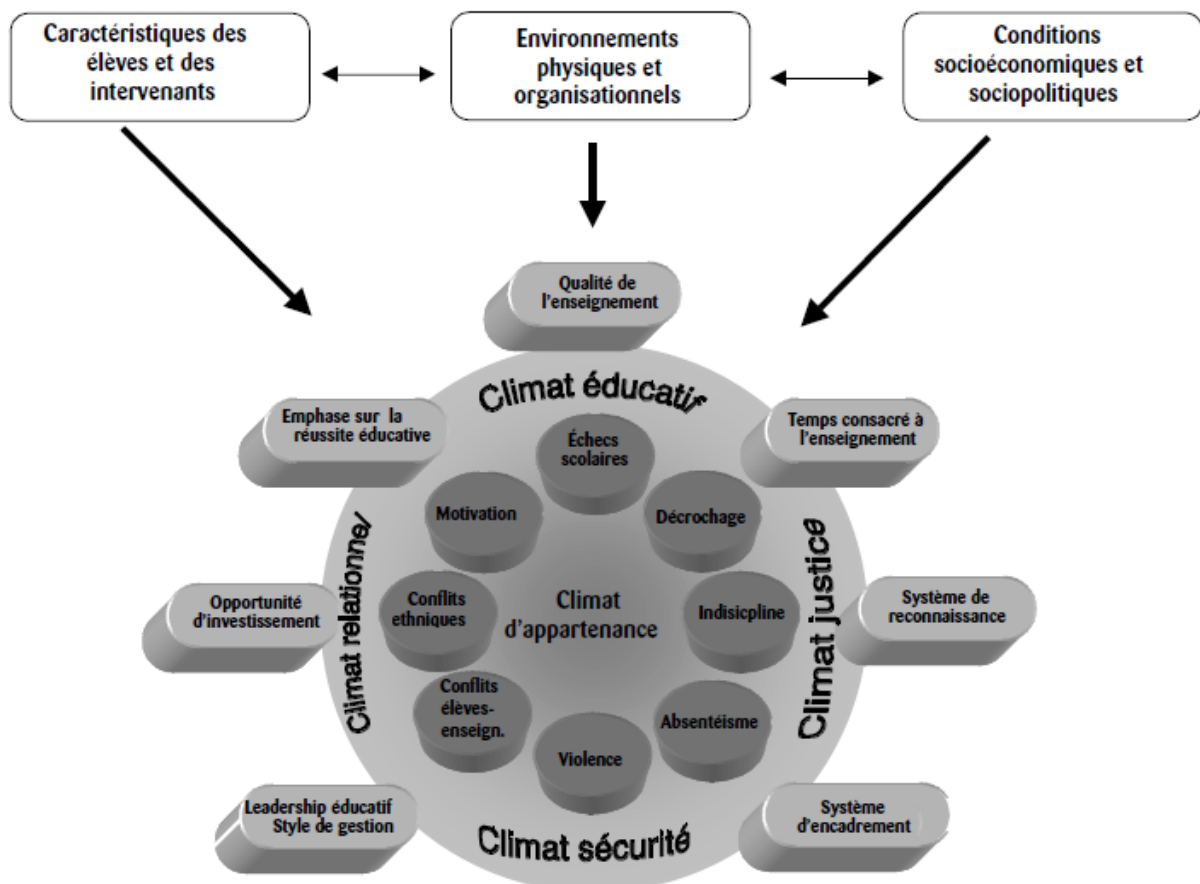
Caractéristiques des élèves et des intervenants

Environnements physiques et organisationnels

Conditions socioéconomiques et sociopolitiques

Qualité de l'enseignement

Climat éducatif

Emphase sur la réussite éducative

Temps consacré à l'enseignement

Échecs scolaires

Motivation

Décrochage

Climat relationnel

Climat justice

Opportunité d'investissement

Conflits ethniques

Climat d'appartenance

Indisicpline

Système de reconnaissance

Conflits élèves-enseign.

Absentéisme

Violence

Leadership éducatif Style de gestion

Système d'encadrement

Climat sécurité